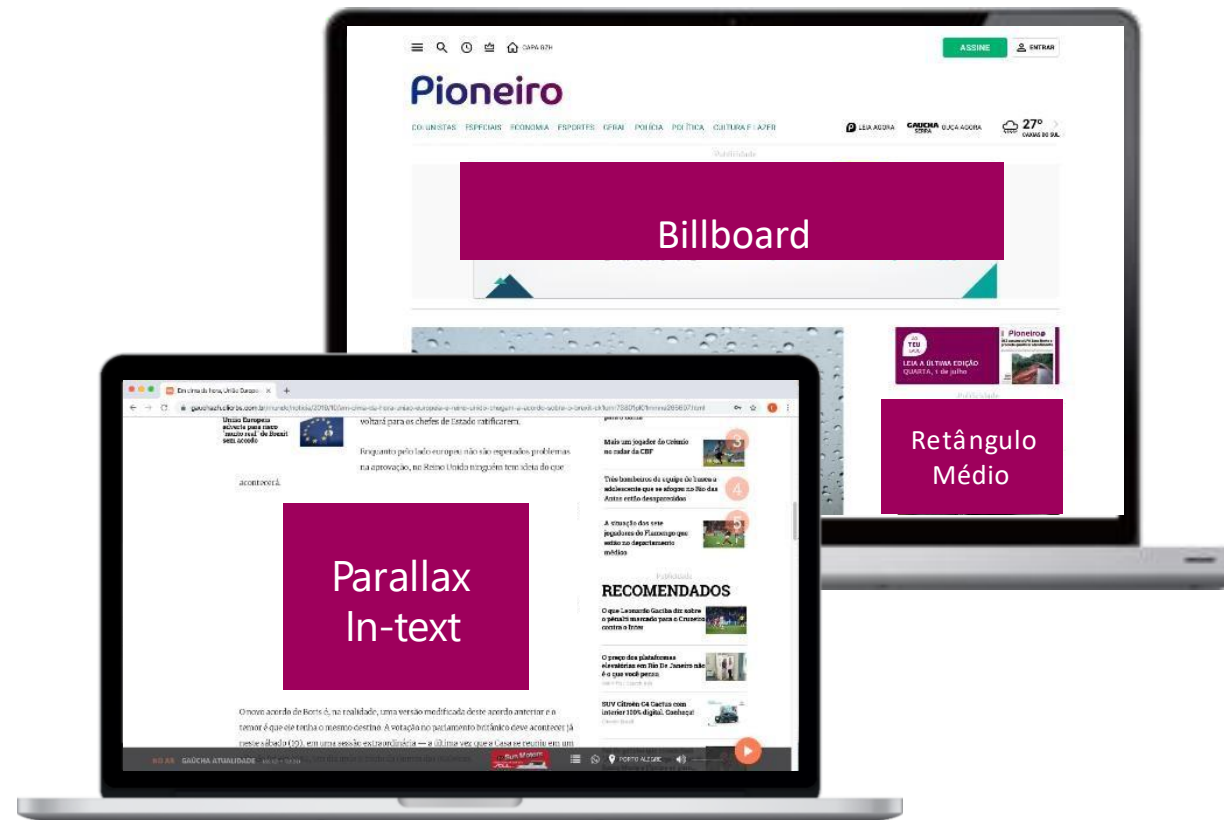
CAPA GZH

ASSINE

ENTRAR

Pioneiro

COLUNISTAS ESPECIAIS ECONOMIA ESPORTES GERAL POLÍCIA POLÍTICA CULTURA E LAZER

LEIA AGORA GAÚCHA SERRA OUÇA AGORA 27° CAXIAS DO SUL

Publicidade

Billboard

TEU

LEIA A ÚLTIMA EDIÇÃO QUARTA, 1 de julho

Pioneiro

Publicidade

Retângulo Médio

Em cima da hora, União Europeia

gauchazh.clicrbs.com.br

voltará para os chefes de Estado ratificarem.

Enquanto pelo lado europeu não são esperados problemas na aprovação, no Reino Unido ninguém tem ideia do que acontecerá.

Mais um jogador do Grêmio no radar da CBF

Três bombeiros da equipe de busca a adolescente que se afogou no Rio das Antas estão desaparecidos

A situação dos sete jogadores do Flamengo que estão no departamento médico

Publicidade

RECOMENDADOS

O que Leonardo Gaciba diz sobre o pênalti marcado para o Cruzeiro contra o Inter

O preço das plataformas elevatórias em Rio De Janeiro não é o que você pensa

SUV Citroën C4 Cactus com interior 100% digital. Confira!

Parallax In-text

O novo acordo de Boris é, na realidade, uma versão modificada deste acordo anterior e o temor é que ele tenha o mesmo destino. A votação no parlamento britânico deve acontecer já neste sábado (19), em uma sessão extraordinária — a última vez que a Casa se reuniu em um

AO AR GAÚCHA ATUALIDADE

PORTO ALEGRE